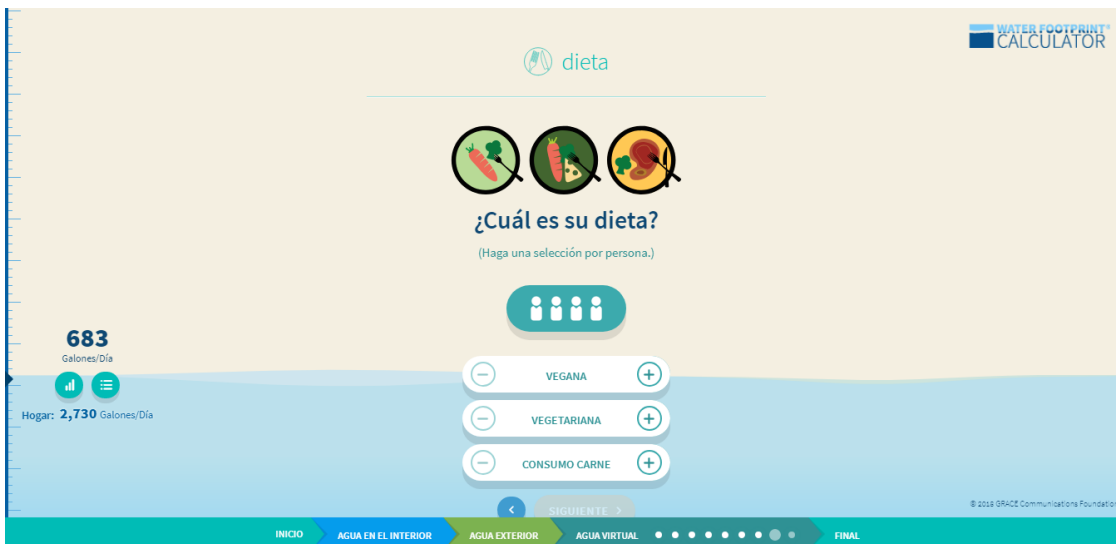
WATER FOOTPRINT® CALCULATOR

dieta

¿Cuál es su dieta?

(Haga una selección por persona.)

683
Galones/Día

Hogar: 2,730 Galones/Día

VEGANA

VEGETARIANA

CONSUMO CARNE

SIGUIENTE

© 2016 GRACE Communications Foundation

INICIO
AGUA EN EL INTERIOR
AGUA EXTERIOR
AGUA VIRTUAL
FINAL